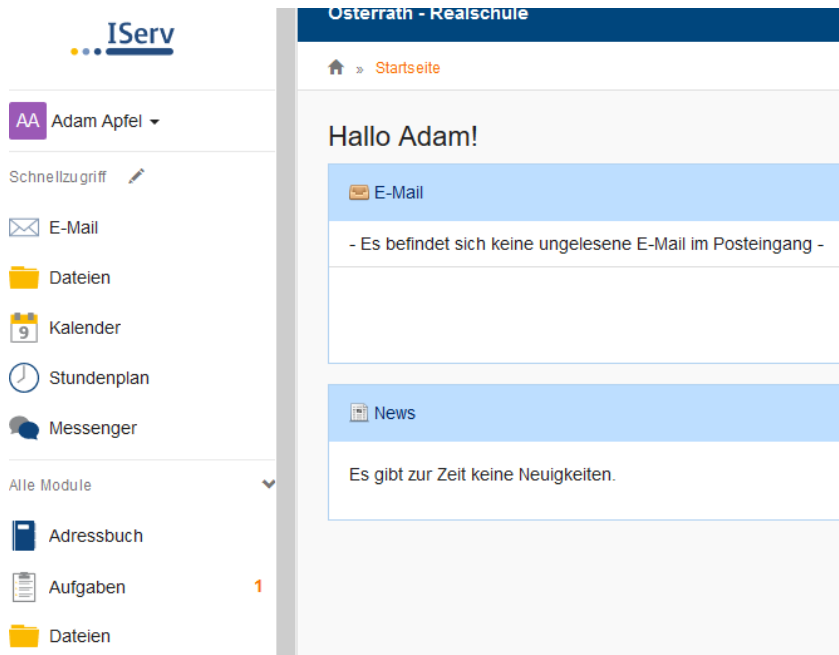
IServ

AA Adam Apfel

Schnellzugriff

E-Mail

Dateien

9 Kalender

Stundenplan

Messenger

Alle Module

Adressbuch

Aufgaben 1

Dateien

Osterrath - Realschule

» Startseite

Hallo Adam!

E-Mail

- Es befindet sich keine ungelesene E-Mail im Posteingang -

News

Es gibt zur Zeit keine Neuigkeiten.